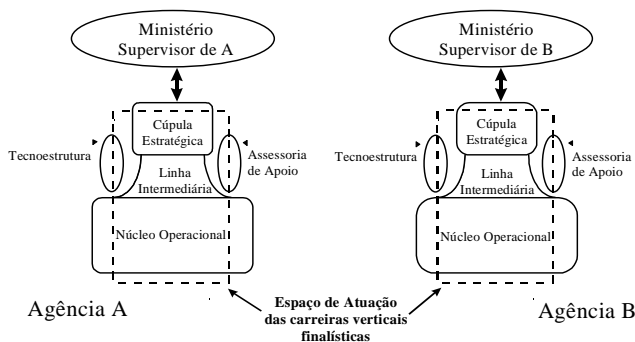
Ministério Supervisor de A

Cúpula Estratégica

Tecnoestrutura

Assessoria de Apoio

Linha Intermediária

Núcleo Operacional

Agência A

Ministério Supervisor de B

Cúpula Estratégica

Tecnoestrutura

Assessoria de Apoio

Linha Intermediária

Núcleo Operacional

Agência B

Espaço de Atuação das carreiras verticais finalísticas